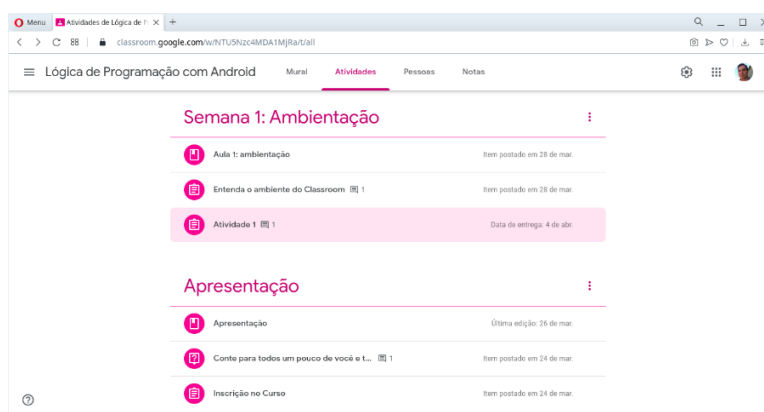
Menu | Atividades de Lógica de P | +

classroom.google.com/w/NTU5Nzc4MDA1MjRa/t/all

Lógica de Programação com Android | Mural | Atividades | Pessoas | Notas

Semana 1: Ambientação

Aula 1: ambientação — Item postado em 28 de mar.

Entenda o ambiente do Classroom 1 — Item postado em 28 de mar.

Atividade 1 1 — Data de entrega: 4 de abr.

Apresentação

Apresentação — Última edição: 26 de mar.

Conte para todos um pouco de você e t... 1 — Item postado em 24 de mar.

Inscrição no Curso — Item postado em 24 de mar.

?